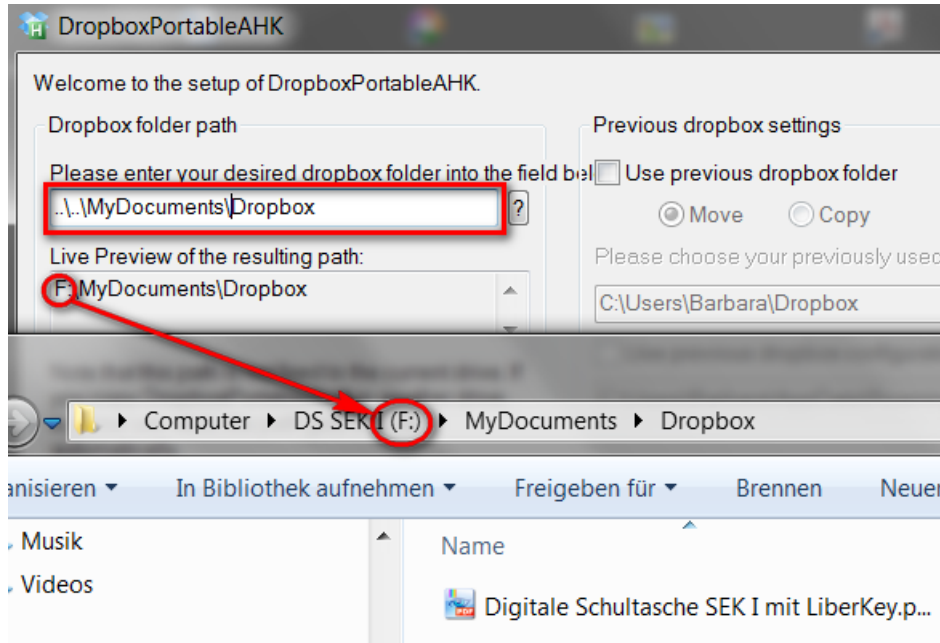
DropboxPortableAHK

Welcome to the setup of DropboxPortableAHK.

Dropbox folder path

Please enter your desired dropbox folder into the field bel

..\..\MyDocuments\Dropbox

?

Live Preview of the resulting path:

F:\MyDocuments\Dropbox

Previous dropbox settings

Use previous dropbox folder

Move

Copy

Please choose your previously used

C:\Users\Barbara\Dropbox

Computer ▸ DS SEK I (F:) ▸ MyDocuments ▸ Dropbox

anisieren ▾ In Bibliothek aufnehmen ▾ Freigeben für ▾ Brennen Neuer

Musik

Videos

Name

Digitale Schultasche SEK I mit LiberKey.p...